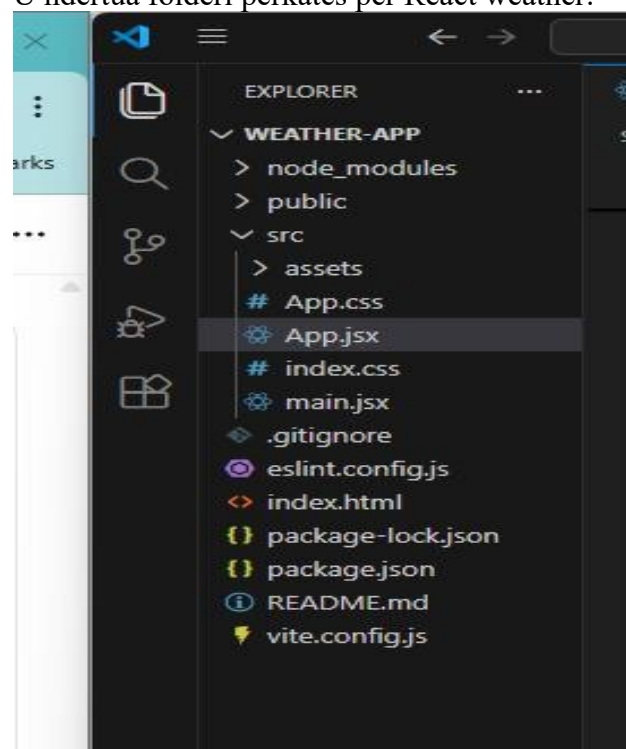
U ndërtua folderi përkatës për React weather.

arks

EXPLORER ···

WEATHER-APP
> node_modules
> public
src
> assets
# App.css
App.jsx
# index.css
main.jsx
.gitignore
eslint.config.js
index.html
{} package-lock.json
{} package.json
README.md
vite.config.js